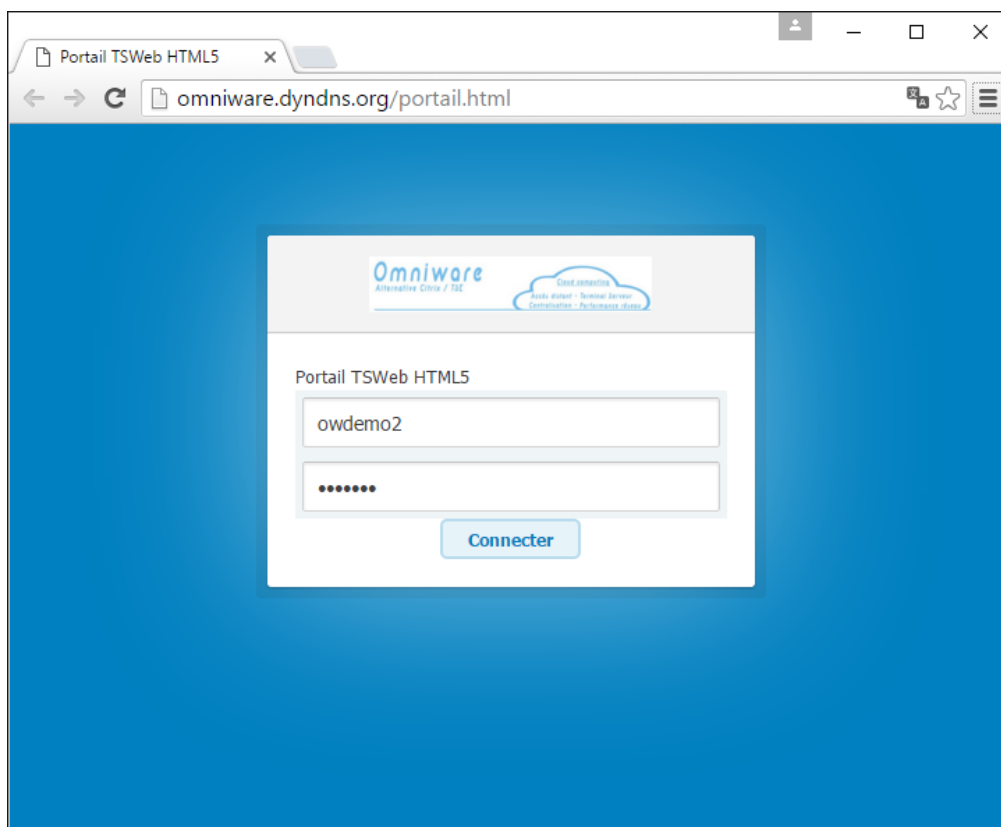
Portail TSWeb HTML5 ×

omniware.dyndns.org/portail.html

Omniware
Alternative Citrix / TSE
Cloud computing
Accès distant - Terminal Server
Centralisation - Performance réseau

Portail TSWeb HTML5

owdemo2

•••••••

Connecter